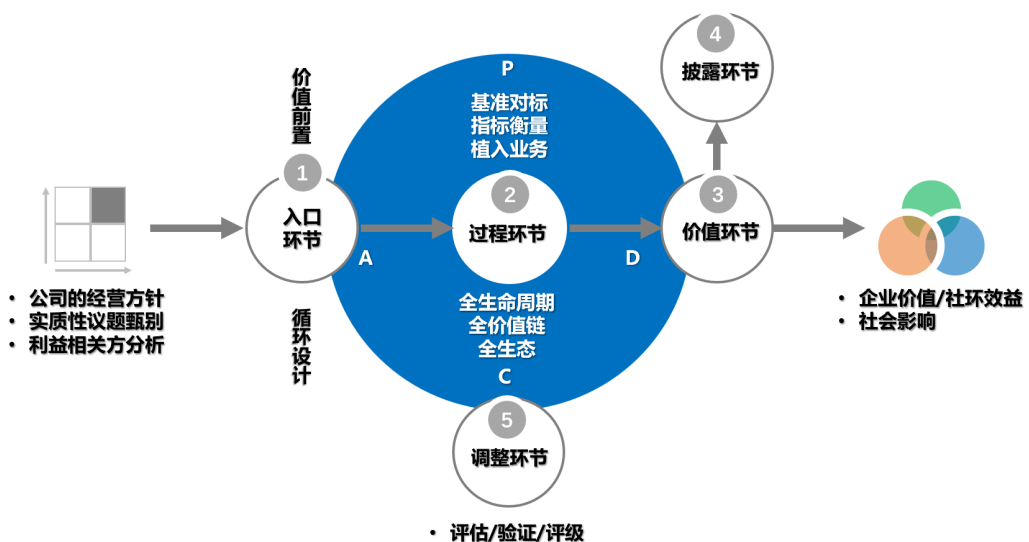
价值前置

1
入口环节

• 公司的经营方针
• 实质性议题甄别
• 利益相关方分析

循环设计

P
基准对标
指标衡量
植入业务

A

2
过程环节

D

全生命周期
全价值链
全生态
C

5
调整环节

• 评估/验证/评级

4
披露环节

3
价值环节

• 企业价值/社环效益
• 社会影响